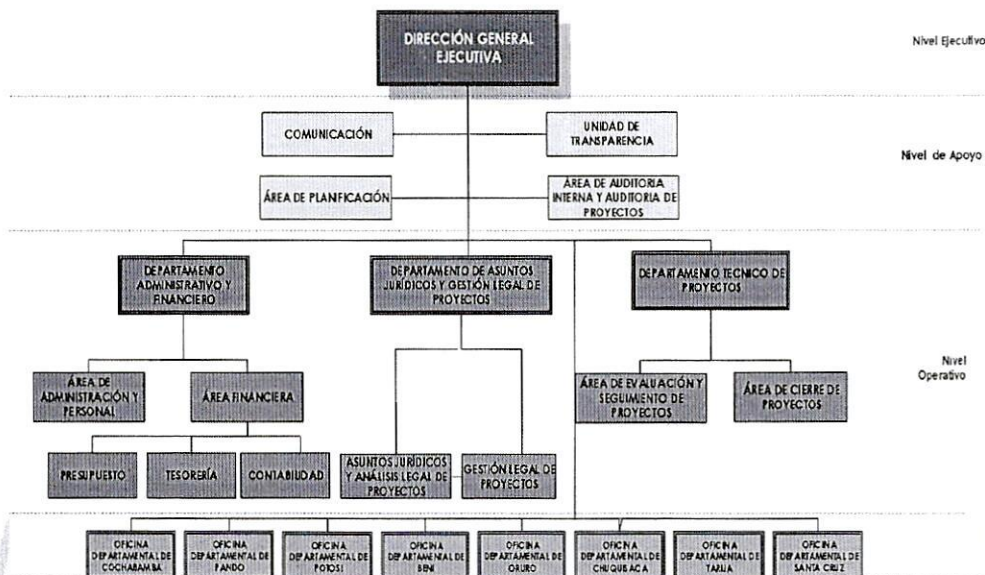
DIRECCIÓN GENERAL EJECUTIVA

Nivel Ejecutivo

COMUNICACIÓN

UNIDAD DE TRANSPARENCIA

Nivel de Apoyo

ÁREA DE PLANFICACIÓN

ÁREA DE AUDITORIA INTERNA Y AUDITORIA DE PROYECTOS

DEPARTAMENTO ADMINISTRATIVO Y FINANCIERO

DEPARTAMENTO DE ASUNTOS JURÍDICOS Y GESTIÓN LEGAL DE PROYECTOS

DEPARTAMENTO TECNICO DE PROYECTOS

Nivel Operativo

ÁREA DE ADMINISTRACIÓN Y PERSONAL

ÁREA FINANCIERA

ÁREA DE EVALUACIÓN Y SEGUIMIENTO DE PROYECTOS

ÁREA DE CIERRE DE PROYECTOS

PRESUPUESTO

TESORERÍA

CONTABILIDAD

ASUNTOS JURÍDICOS Y ANÁLISIS LEGAL DE PROYECTOS

GESTIÓN LEGAL DE PROYECTOS

OFICINA DEPARTAMENTAL DE COCHABAMBA

OFICINA DEPARTAMENTAL DE PANDO

OFICINA DEPARTAMENTAL DE POTOSI

OFICINA DEPARTAMENTAL DE BENI

OFICINA DEPARTAMENTAL DE ORURO

OFICINA DEPARTAMENTAL DE CHUQUISACA

OFICINA DEPARTAMENTAL DE TARIJA

OFICINA DEPARTAMENTAL DE SANTA CRUZ